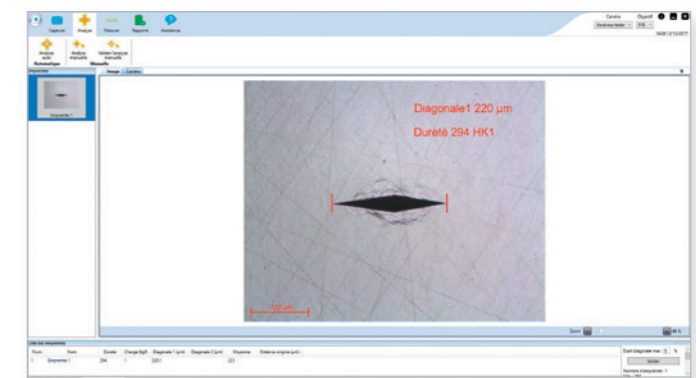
Capturer Analyse Mesurer Rapports Assistance

Caméra Objectif

Analyse auto Analyse manuelle Valider l'analyse manuelle

Automatique Manuelle

Empreintes

Empreinte 1

Image Contrôles

Diagonale1 220 µm

Dureté 294 HK1

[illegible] µm

Zoom

Liste des empreintes

| Num | Nom | Dureté | Charge (kgf) | Diagonale 1 (µm) | Diagonale 2 (µm) | Moyenne | Distance origine (µm) |
|---|---|---|---|---|---|---|---|
| 1 | Empreinte 1 | 294 | 1 | 220,1 | | 221 | |

Ecart diagonale max : 5 %

Valider

Nombre d'empreintes : 1